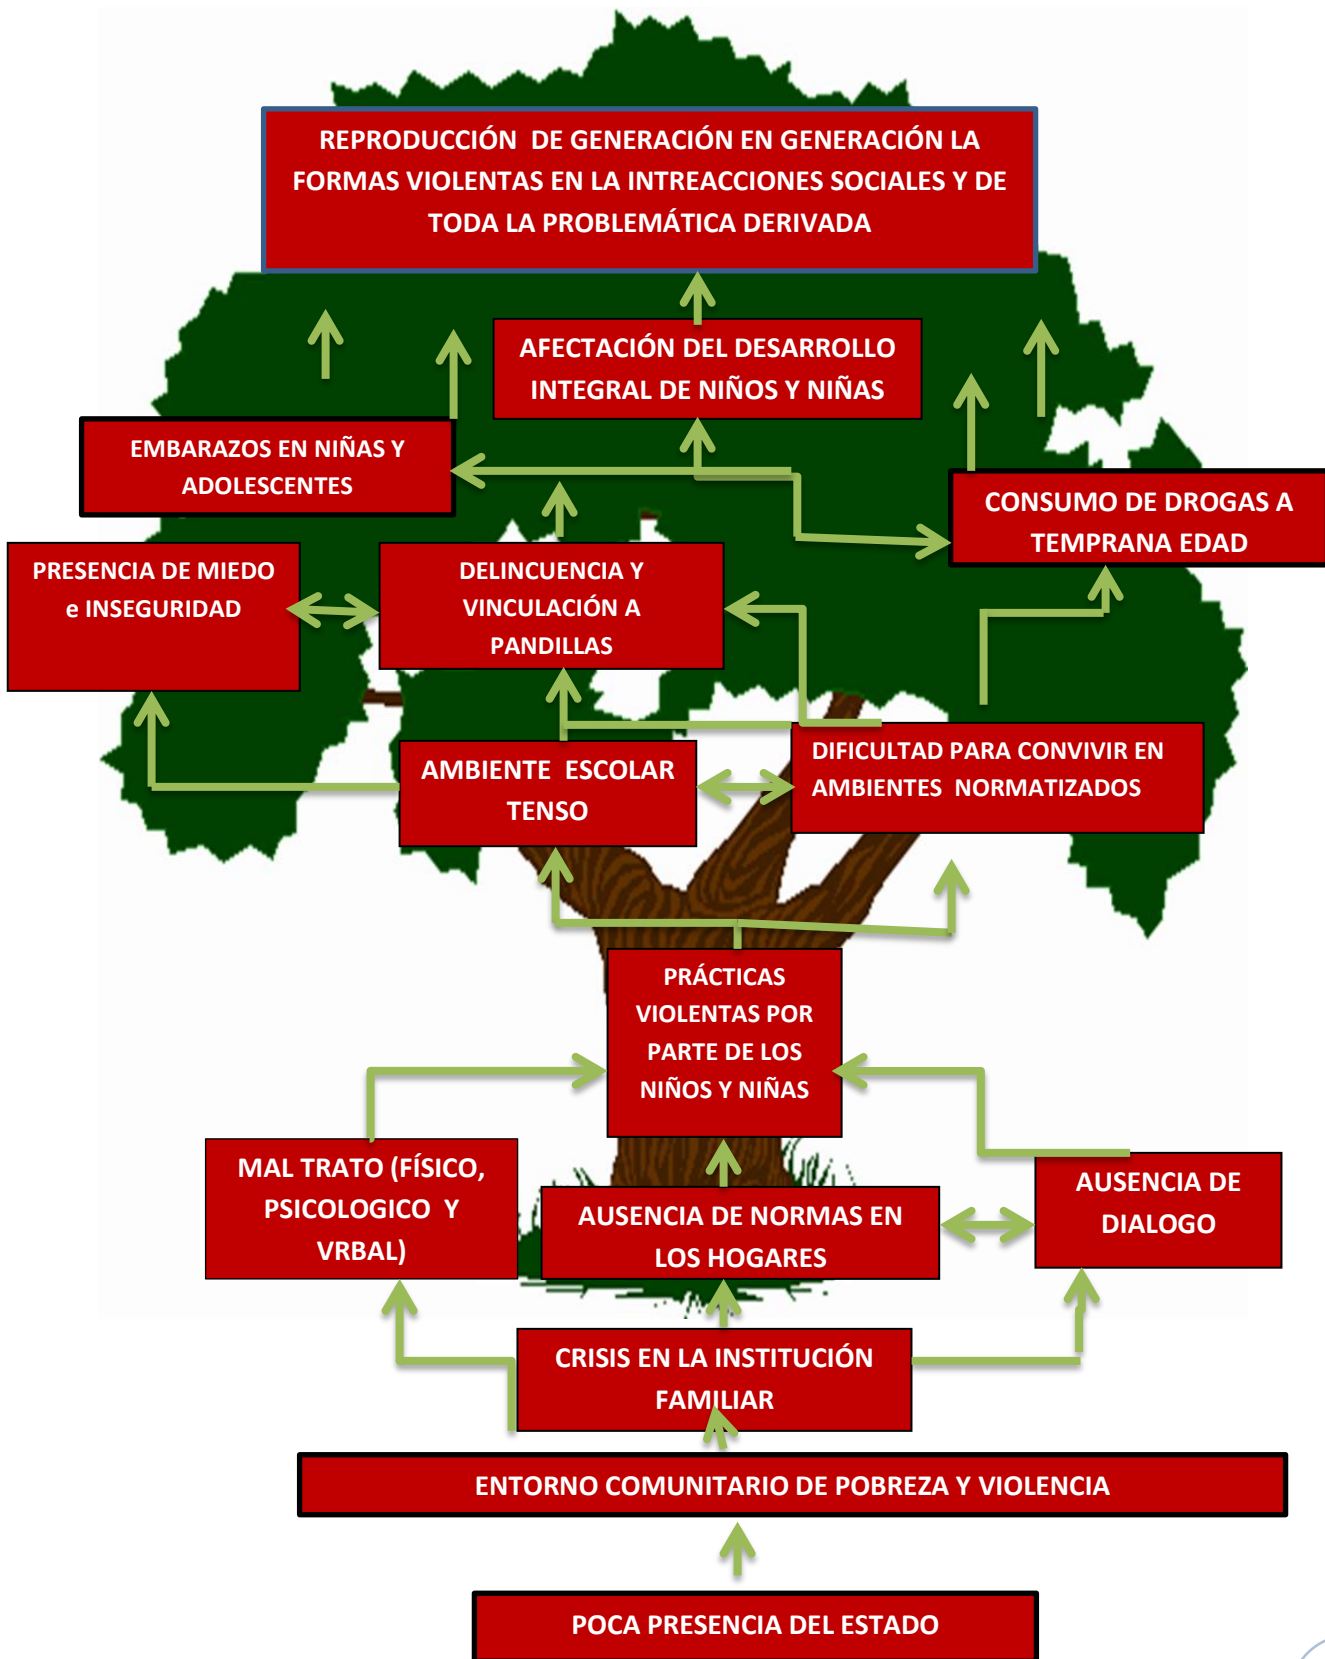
REPRODUCCIÓN DE GENERACIÓN EN GENERACIÓN LA FORMAS VIOLENTAS EN LA INTREACCIONES SOCIALES Y DE TODA LA PROBLEMÁTICA DERIVADA

AFECTACIÓN DEL DESARROLLO INTEGRAL DE NIÑOS Y NIÑAS

EMBARAZOS EN NIÑAS Y ADOLESCENTES

CONSUMO DE DROGAS A TEMPRANA EDAD

PRESENCIA DE MIEDO e INSEGURIDAD

DELINCUENCIA Y VINCULACIÓN A PANDILLAS

AMBIENTE ESCOLAR TENSO

DIFICULTAD PARA CONVIVIR EN AMBIENTES NORMATIZADOS

PRÁCTICAS VIOLENTAS POR PARTE DE LOS NIÑOS Y NIÑAS

MAL TRATO (FÍSICO, PSICOLOGICO Y VRBAL)

AUSENCIA DE NORMAS EN LOS HOGARES

AUSENCIA DE DIALOGO

CRISIS EN LA INSTITUCIÓN FAMILIAR

ENTORNO COMUNITARIO DE POBREZA Y VIOLENCIA

POCA PRESENCIA DEL ESTADO